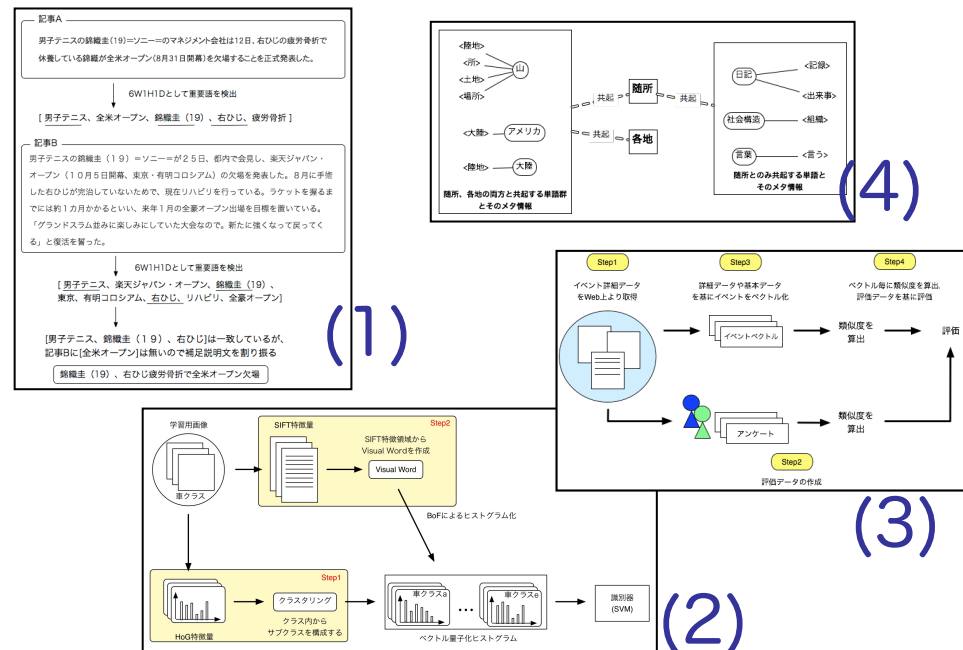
記事A

男子テニスの錦織圭（19）＝ソニー＝のマネジメント会社は12日、右ひじの疲労骨折で休養している錦織が全米オープン（8月31日開幕）を欠場することを正式発表した。

6W1H1Dとして重要語を検出

[ 男子テニス、全米オープン、錦織圭（19）、右ひじ、疲労骨折 ]

記事B

男子テニスの錦織圭（１９）＝ソニー＝が２５日、都内で会見し、楽天ジャパン・オープン（１０月５日開幕、東京・有明コロシアム）の欠場を発表した。８月に手術した右ひじが完治していないためで、現在リハビリを行っている。ラケットを握るまでには約１カ月かかるといい、来年１月の全豪オープン出場を目標を置いている。「グランドスラム並みに楽しみにしていた大会なので。新たに強くなって戻ってくる」と復活を誓った。

6W1H1Dとして重要語を検出

[ 男子テニス、楽天ジャパン・オープン、錦織圭（19）、東京、有明コロシアム、右ひじ、リハビリ、全豪オープン]

[男子テニス、錦織圭（１９）、右ひじ]は一致しているが、記事Bに[全米オープン]は無いので補足説明文を割り振る

錦織圭（19）、右ひじ疲労骨折で全米オープン欠場

(1)

<陸地>
<所>
<土地>
<場所>
山
<大陸>
アメリカ
<陸地>
大陸
共起
随所
共起
各地
共起
随所、各地の両方と共起する単語群とそのメタ情報
日記
<記録>
<出来事>
社会構造
<組織>
言葉
<言う>
随所とのみ共起する単語とそのメタ情報

(4)

Step1
イベント詳細データをWeb上より取得
Step3
詳細データや基本データを基にイベントをベクトル化
イベントベクトル
類似度を算出
Step4
ベクトル毎に類似度を算出、評価データを基に評価
評価
アンケート
類似度を算出
Step2
評価データの作成

(3)

学習用画像
車クラス
SIFT特徴量
Step2
SIFT特徴領域からVisual Wordを作成
Visual Word
BoFによるヒストグラム化
Step1
HoG特徴量
クラスタリング
クラス内からサブクラスを構成する
車クラスa
…
車クラスe
ベクトル量子化ヒストグラム
識別器
(SVM)

(2)